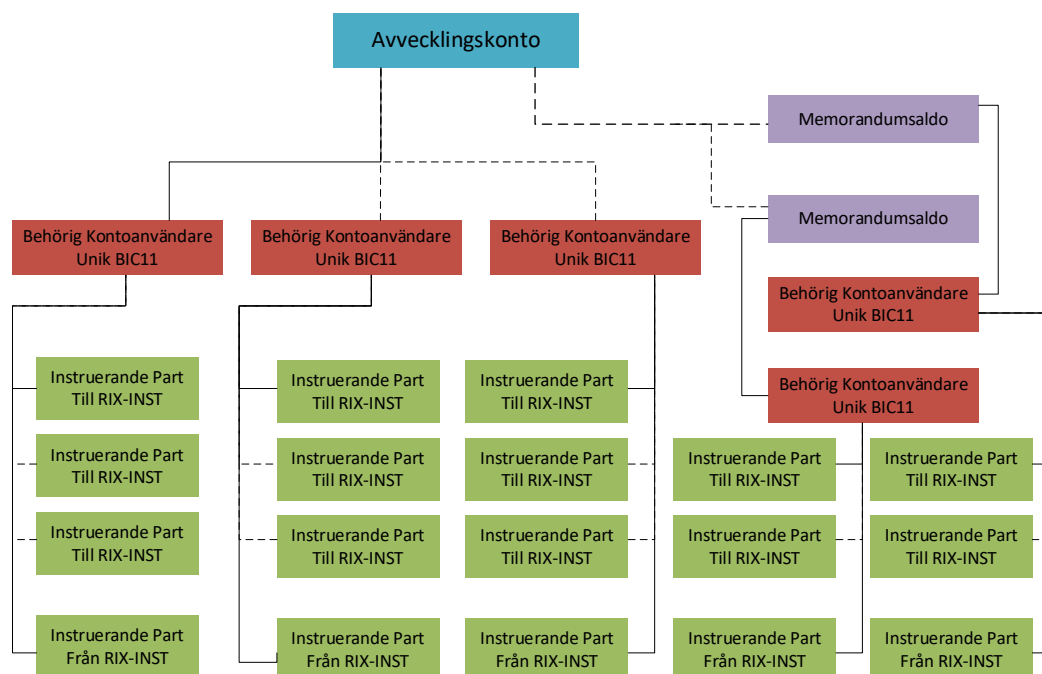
Avvecklingskonto

Memorandumsaldo

Memorandumsaldo

Behörig Kontoanvändare Unik BIC11

Behörig Kontoanvändare Unik BIC11

Behörig Kontoanvändare Unik BIC11

Behörig Kontoanvändare Unik BIC11

Behörig Kontoanvändare Unik BIC11

Instruerande Part Till RIX-INST

Instruerande Part Till RIX-INST

Instruerande Part Till RIX-INST

Instruerande Part Från RIX-INST

Instruerande Part Till RIX-INST

Instruerande Part Till RIX-INST

Instruerande Part Till RIX-INST

Instruerande Part Från RIX-INST

Instruerande Part Till RIX-INST

Instruerande Part Till RIX-INST

Instruerande Part Till RIX-INST

Instruerande Part Från RIX-INST

Instruerande Part Till RIX-INST

Instruerande Part Till RIX-INST

Instruerande Part Från RIX-INST

Instruerande Part Till RIX-INST

Instruerande Part Till RIX-INST

Instruerande Part Från RIX-INST